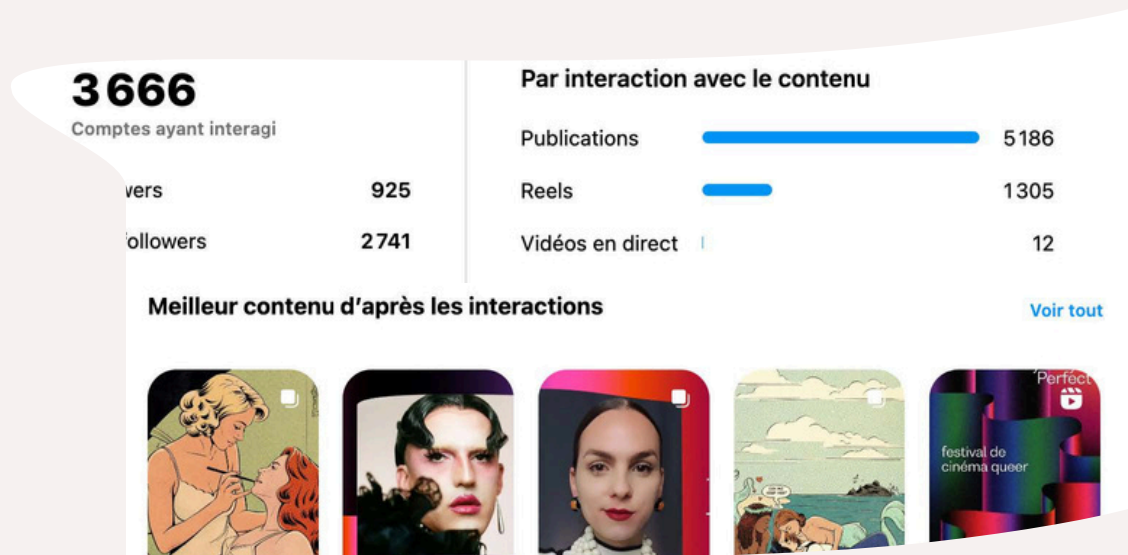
3666
Comptes ayant interagi

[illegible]wers 925
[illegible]ollowers 2741

Par interaction avec le contenu

Publications 5186
Reels 1305
Vidéos en direct 12

Meilleur contenu d'après les interactions

Voir tout

Perfect

festival de cinéma queer